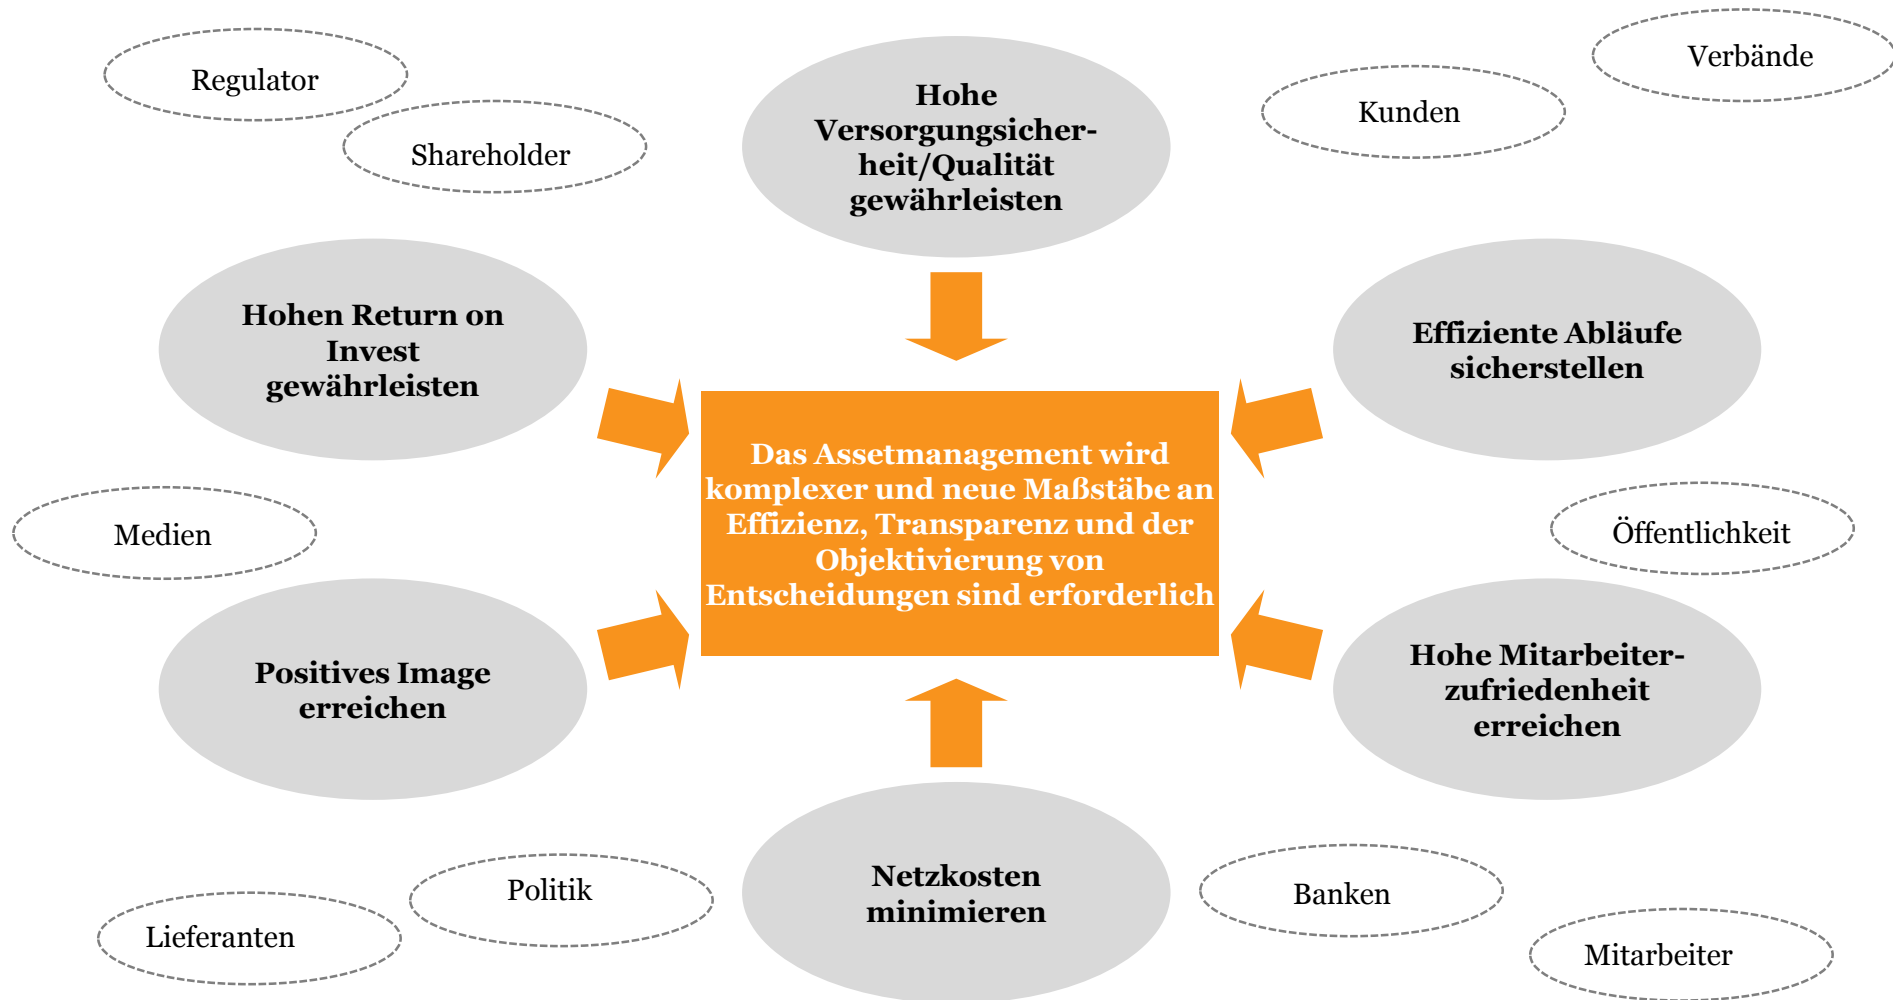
Regulator

Shareholder

Hohe Versorgungssicherheit/Qualität gewährleisten

Kunden

Verbände

Hohen Return on Invest gewährleisten

Effiziente Abläufe sicherstellen

Das Assetmanagement wird komplexer und neue Maßstäbe an Effizienz, Transparenz und der Objektivierung von Entscheidungen sind erforderlich

Medien

Öffentlichkeit

Positives Image erreichen

Hohe Mitarbeiterzufriedenheit erreichen

Netzkosten minimieren

Politik

Lieferanten

Banken

Mitarbeiter